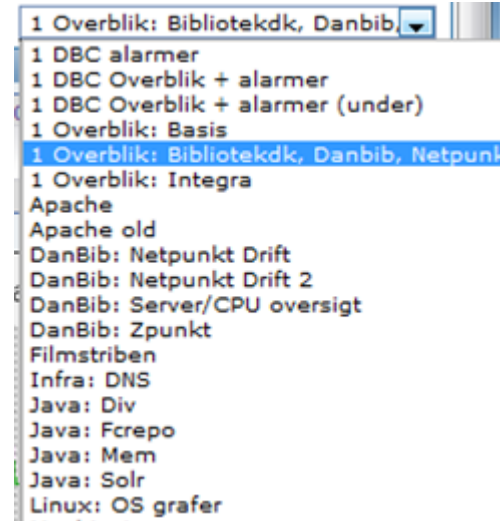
1 Overblik: Bibliotekdk, Danbib,
1 DBC alarmer
1 DBC Overblik + alarmer
1 DBC Overblik + alarmer (under)
1 Overblik: Basis
1 Overblik: Bibliotekdk, Danbib, Netpunk
1 Overblik: Integra
Apache
Apache old
DanBib: Netpunkt Drift
DanBib: Netpunkt Drift 2
DanBib: Server/CPU oversigt
DanBib: Zpunkt
Filmstriben
Infra: DNS
Java: Div
Java: Fcrepo
Java: Mem
Java: Solr
Linux: OS grafer